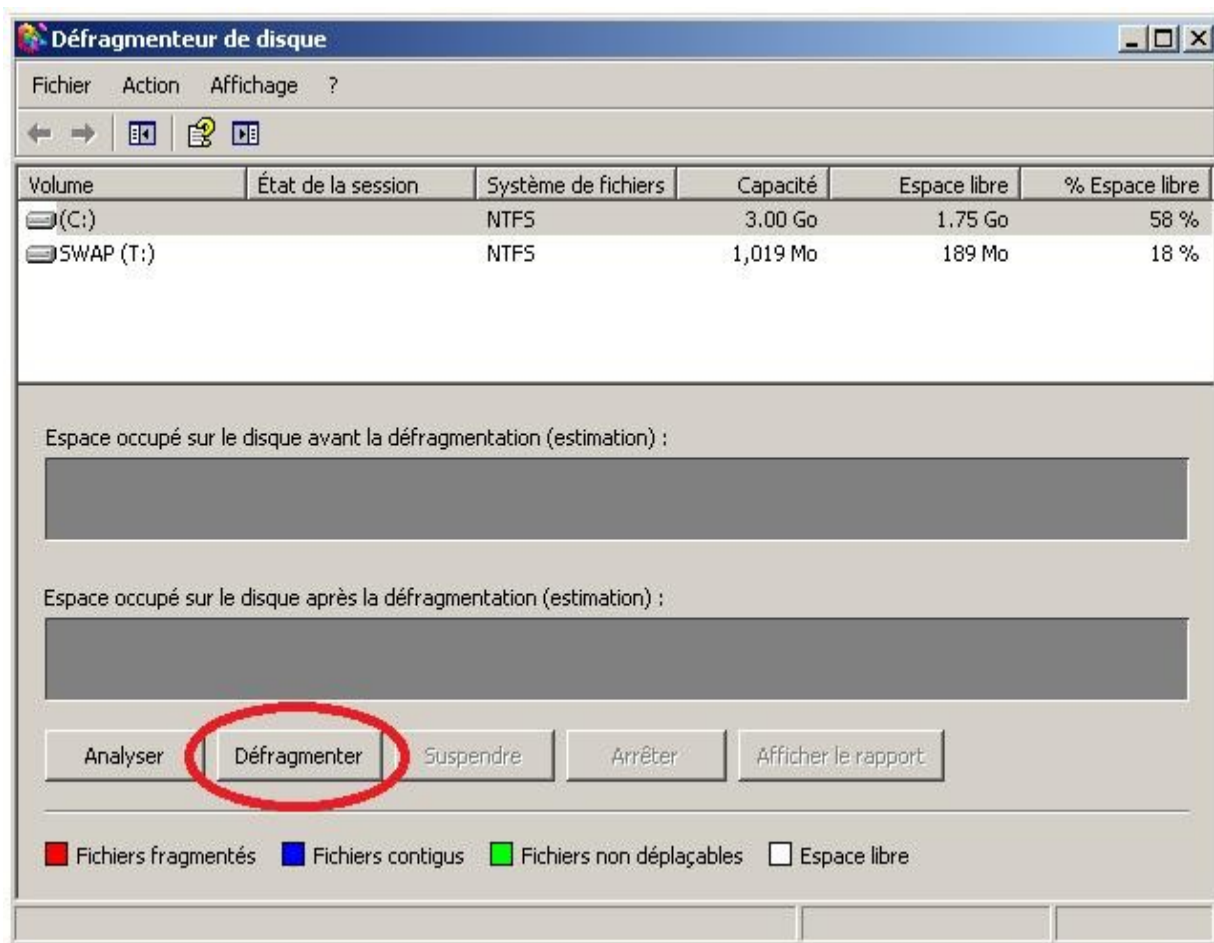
Défragmenteur de disque

Fichier Action Affichage ?

| Volume | État de la session | Système de fichiers | Capacité | Espace libre | % Espace libre |
|---|---|---|---|---|---|
| (C:) | | NTFS | 3.00 Go | 1.75 Go | 58 % |
| SWAP (T:) | | NTFS | 1,019 Mo | 189 Mo | 18 % |

Espace occupé sur le disque avant la défragmentation (estimation) :

Espace occupé sur le disque après la défragmentation (estimation) :

Analyser Défragmenter Suspendre Arrêter Afficher le rapport

Fichiers fragmentés Fichiers contigus Fichiers non déplaçables Espace libre